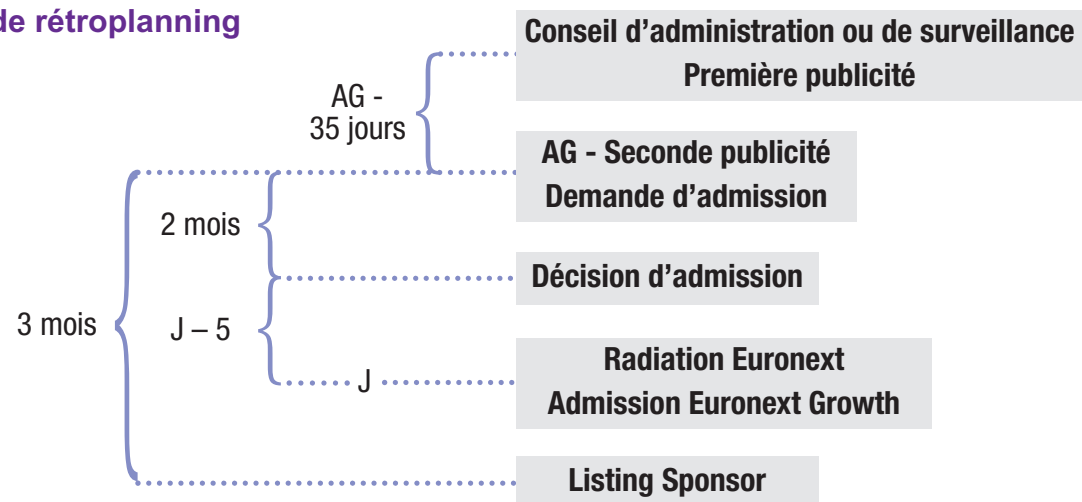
de rétroplanning

AG - 35 jours

Conseil d'administration ou de surveillance
Première publicité

AG - Seconde publicité
Demande d'admission

2 mois

Décision d'admission

3 mois

J – 5

Radiation Euronext
Admission Euronext Growth

J

Listing Sponsor